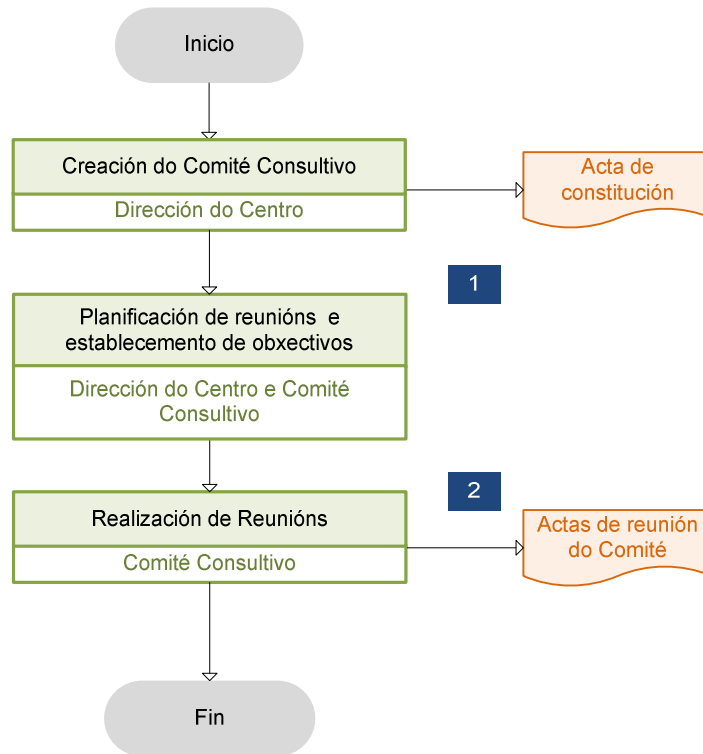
Inicio

Creación do Comité Consultivo

Dirección do Centro

Acta de constitución

1

Planificación de reunións e establecemento de obxectivos

Dirección do Centro e Comité Consultivo

2

Realización de Reunións

Comité Consultivo

Actas de reunión do Comité

Fin